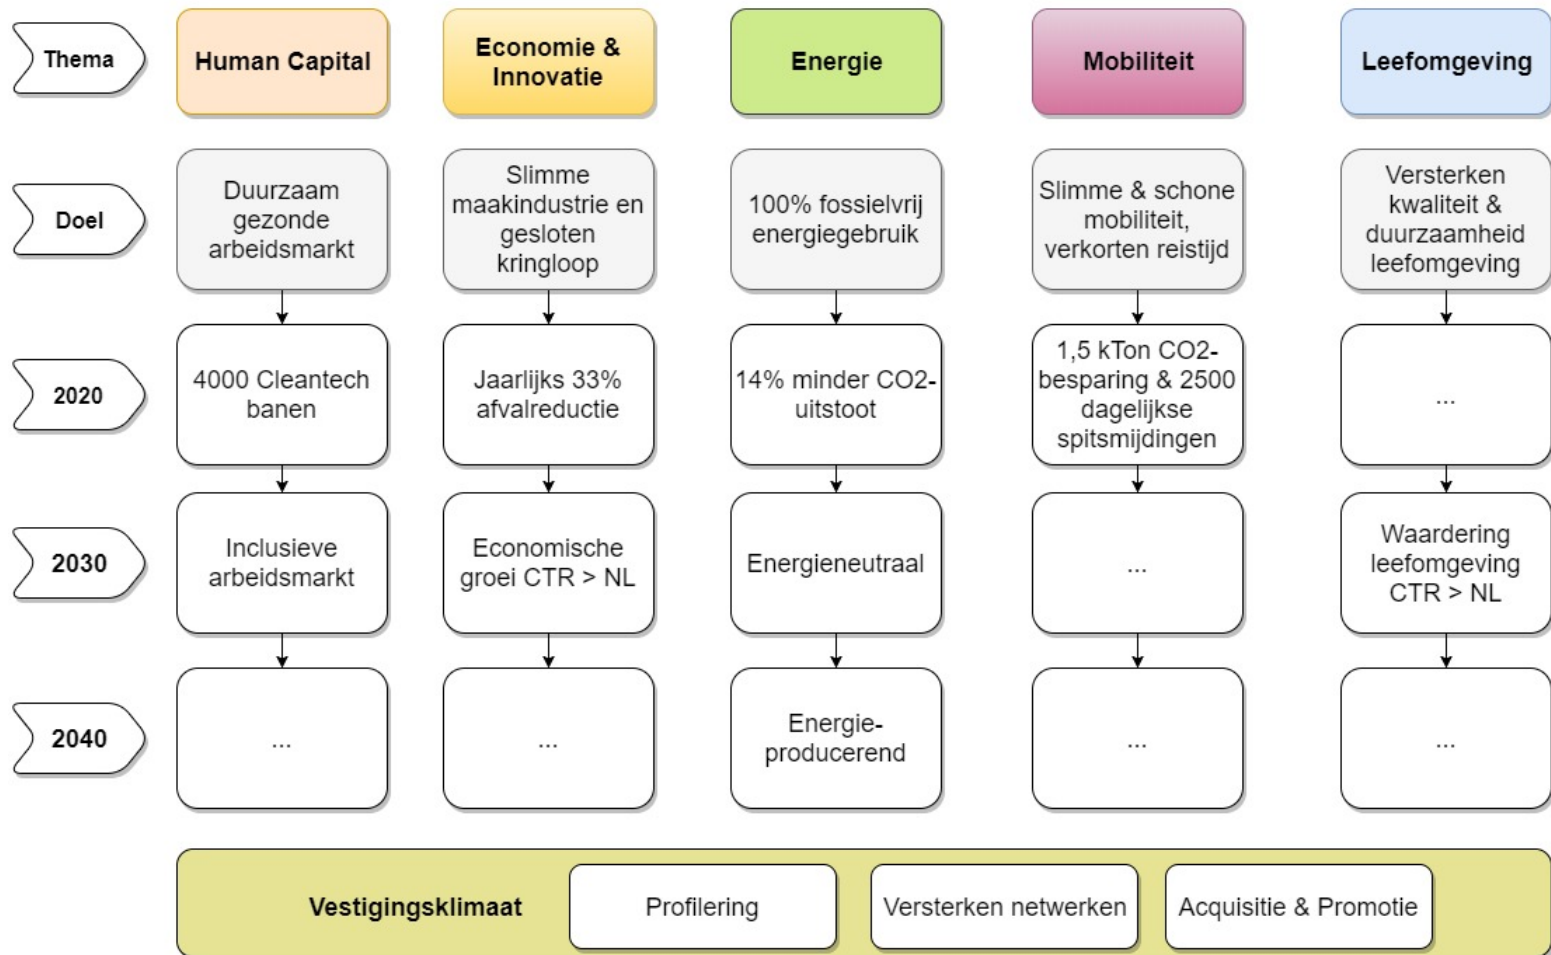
| Thema | Human Capital | Economie & Innovatie | Energie | Mobiliteit | Leefomgeving |
|---|---|---|---|---|---|
| Doel | Duurzaam gezonde arbeidsmarkt | Slimme maakindustrie en gesloten kringloop | 100% fossielvrij energiegebruik | Slimme & schone mobiliteit, verkorten reistijd | Versterken kwaliteit & duurzaamheid leefomgeving |
| 2020 | 4000 Cleantech banen | Jaarlijks 33% afvalreductie | 14% minder CO2-uitstoot | 1,5 kTon CO2-besparing & 2500 dagelijkse spitsmijdingen | ... |
| 2030 | Inclusieve arbeidsmarkt | Economische groei CTR > NL | Energieneutraal | ... | Waardering leefomgeving CTR > NL |
| 2040 | ... | ... | Energie-producerend | ... | ... |

Vestigingsklimaat

Profilering

Versterken netwerken

Acquisitie & Promotie